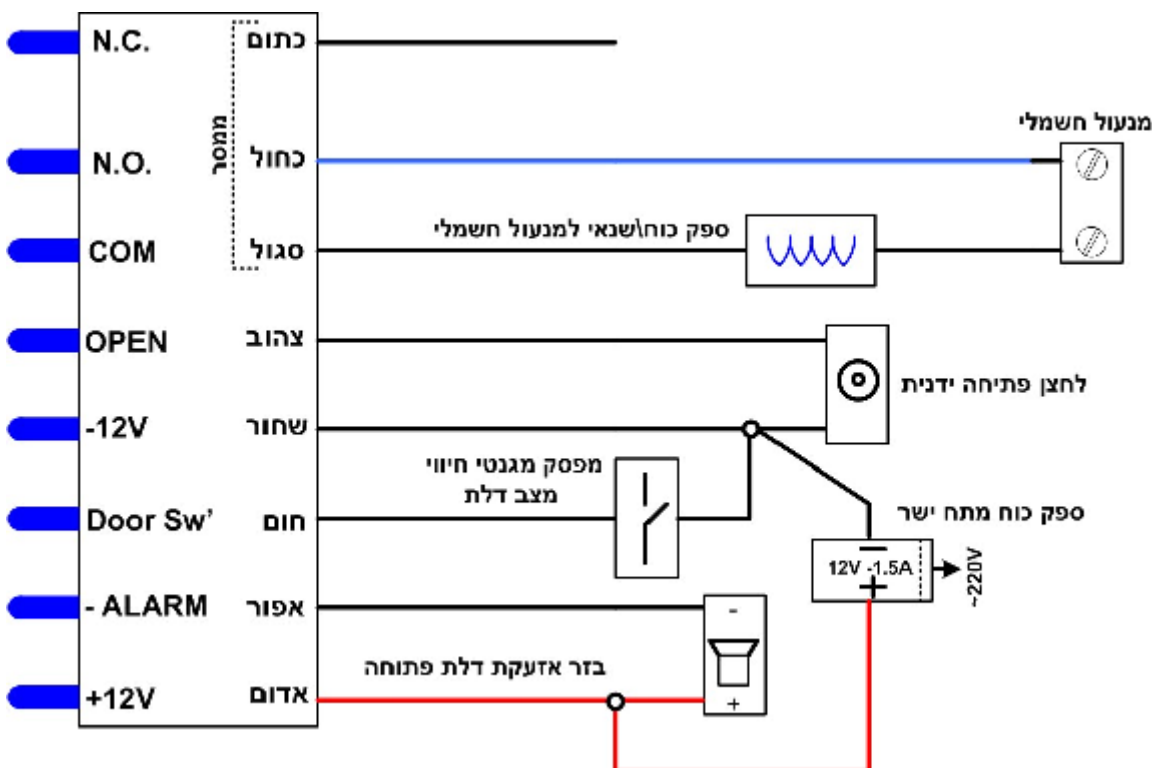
N.C.
כתום
ממסר
N.O.
כחול
COM
סגול
OPEN
צהוב
-12V
שחור
Door Sw'
חום
- ALARM
אפור
+12V
אדום

מנעול חשמלי
ספק כוח\שנאי למנעול חשמלי
לחצן פתיחה ידנית
מפסק מגנטי חיווי מצב דלת
ספק כוח מתח ישר
12V -1.5A
~220V
-
+
בזר אזעקת דלת פתוחה
-
+